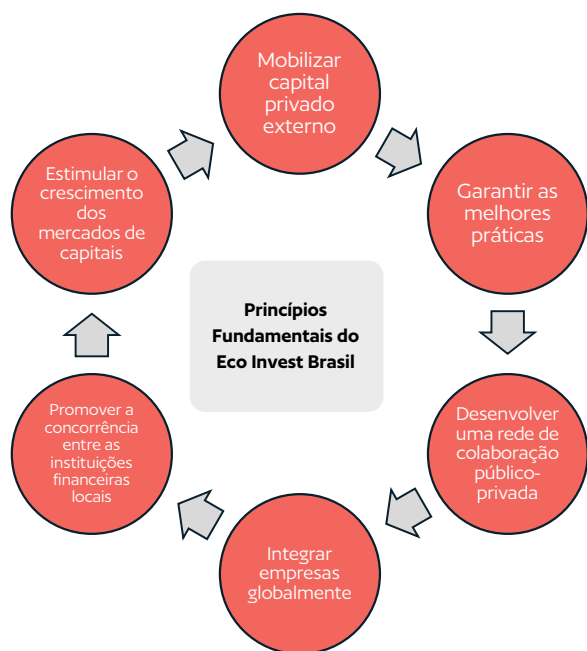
Mobilizar capital privado externo

Garantir as melhores práticas

Desenvolver uma rede de colaboração público-privada

Integrar empresas globalmente

Promover a concorrência entre as instituições financeiras locais

Estimular o crescimento dos mercados de capitais

Princípios Fundamentais do Eco Invest Brasil